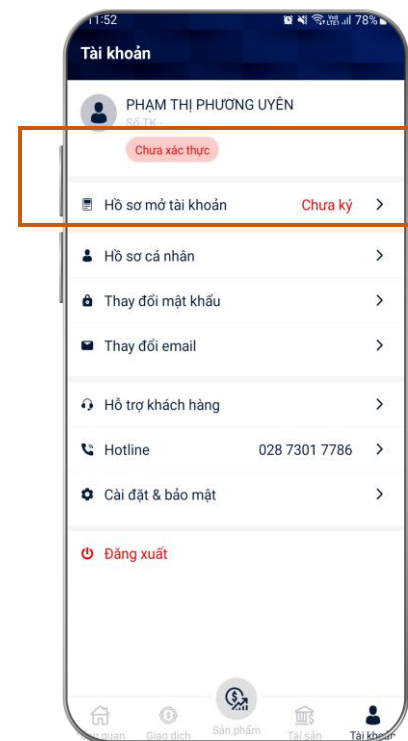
11:52 78%

Tài khoản

PHẠM THỊ PHƯƠNG UYÊN
Số TK -

Chưa xác thực

Hồ sơ mở tài khoản Chưa ký >

Hồ sơ cá nhân >

Thay đổi mật khẩu >

Thay đổi email >

Hỗ trợ khách hàng >

Hotline 028 7301 7786 >

Cài đặt & bảo mật >

Đăng xuất

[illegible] quan Giao dịch Sản phẩm Tài sản Tài khoản